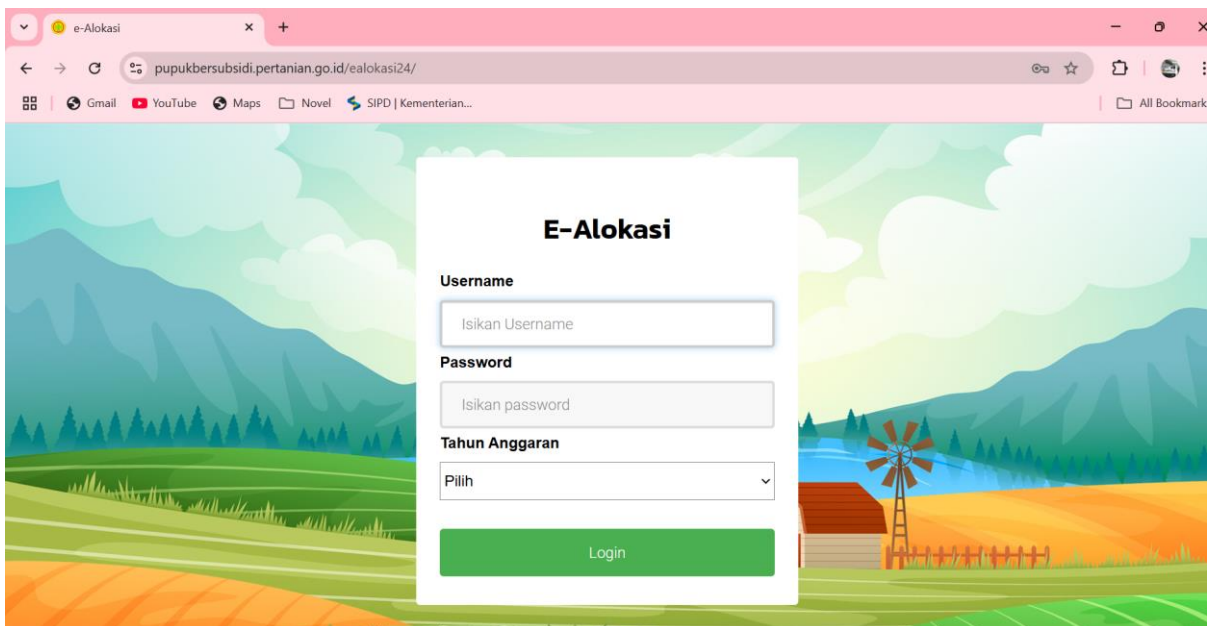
e-Alokasi

pupukbersubsidi.pertanian.go.id/ealokasi24/

Gmail YouTube Maps Novel SIPD | Kementerian...

All Bookmark

E-Alokasi

Username

Isikan Username

Password

Isikan password

Tahun Anggaran

Pilih

Login